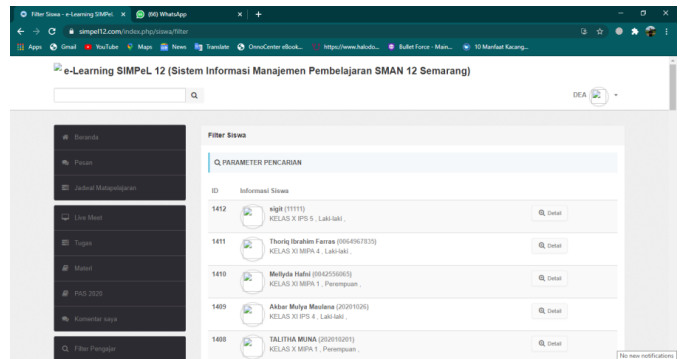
Filter Siswa - e-Learning SIMPeL ×
(66) WhatsApp ×
+
simpel12.com/index.php/siswa/filter
Apps Gmail YouTube Maps News Translate OnnoCenter eBook... https://www.halodo... Bullet Force - Main... 10 Manfaat Kacang...

e-Learning SIMPeL 12 (Sistem Informasi Manajemen Pembelajaran SMAN 12 Semarang)

DEA

Beranda
Pesan
Jadwal Matapelajaran
Live Meet
Tugas
Materi
PAS 2020
Komentar saya
Filter Pengajar

Filter Siswa

PARAMETER PENCARIAN

| ID | Informasi Siswa | |
|---|---|---|
| 1412 | sigit (11111) KELAS X IPS 5 , Laki-laki , | Detail |
| 1411 | Thoriq Ibrahim Farras (0064967835) KELAS XI MIPA 4 , Laki-laki , | Detail |
| 1410 | Mellyda Hafni (0042556065) KELAS XI MIPA 1 , Perempuan , | Detail |
| 1409 | Akbar Mulya Maulana (20201026) KELAS XI IPS 4 , Laki-laki , | Detail |
| 1408 | TALITHA MUNA (202010201) KELAS X MIPA 1 , Perempuan , | Detail |

No new notifications